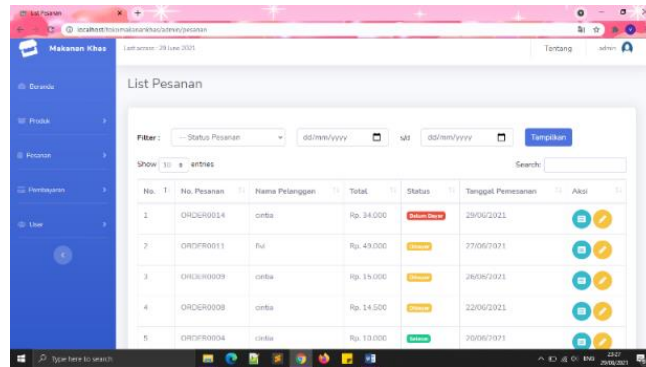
List Pesanan

localhost/tokomakanankhas/admin/pesanan

Makanan Khas

Last access : 28 June 2021

Tentang

admin

Beranda

Produk

Pesanan

Pembayaran

User

List Pesanan

Filter : -- Status Pesanan dd/mm/yyyy s/d dd/mm/yyyy Tampilkan

Show 10 entries

Search:

| No. | No. Pesanan | Nama Pelanggan | Total | Status | Tanggal Pemesanan | Aksi |
|---|---|---|---|---|---|---|
| 1 | ORDER0014 | cintia | Rp. 34.000 | Belum Bayar | 29/06/2021 | |
| 2 | ORDER0011 | fivi | Rp. 49.000 | Dikirim | 27/06/2021 | |
| 3 | ORDER0009 | cintia | Rp. 15.000 | Dikirim | 26/06/2021 | |
| 4 | ORDER0008 | cintia | Rp. 14.500 | Dikirim | 22/06/2021 | |
| 5 | ORDER0004 | cintia | Rp. 10.000 | Selesai | 20/06/2021 | |

Type here to search

23:27 29/06/2021